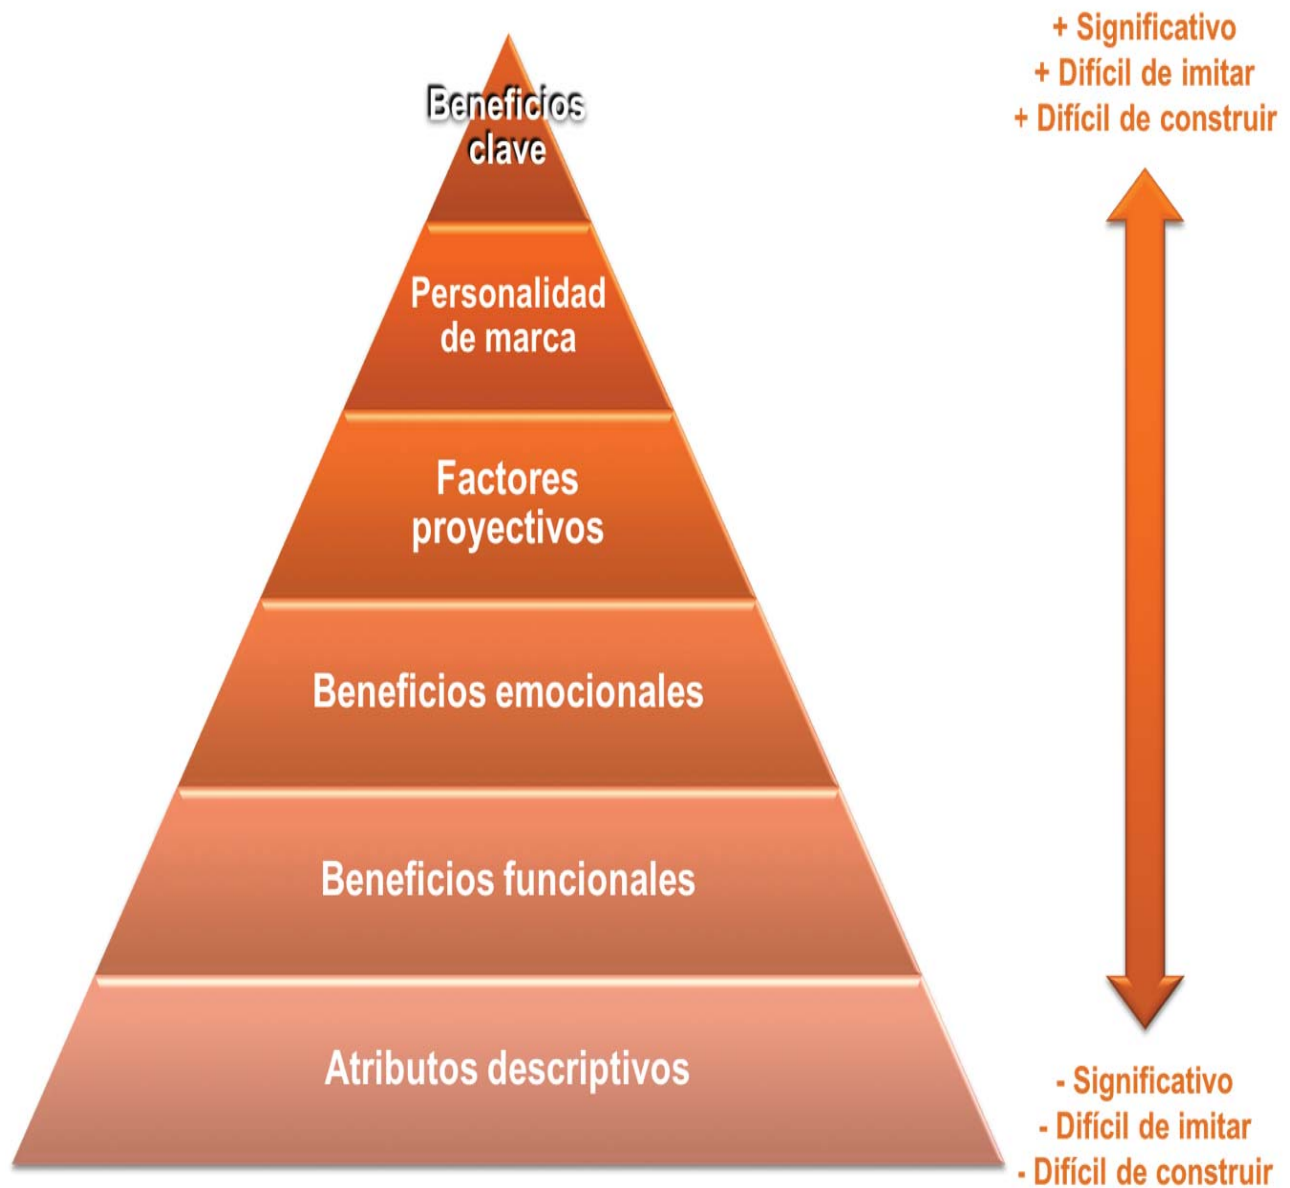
Beneficios clave

Personalidad de marca

Factores proyectivos

Beneficios emocionales

Beneficios funcionales

Atributos descriptivos

+ Significativo
+ Difícil de imitar
+ Difícil de construir

- Significativo
- Difícil de imitar
- Difícil de construir